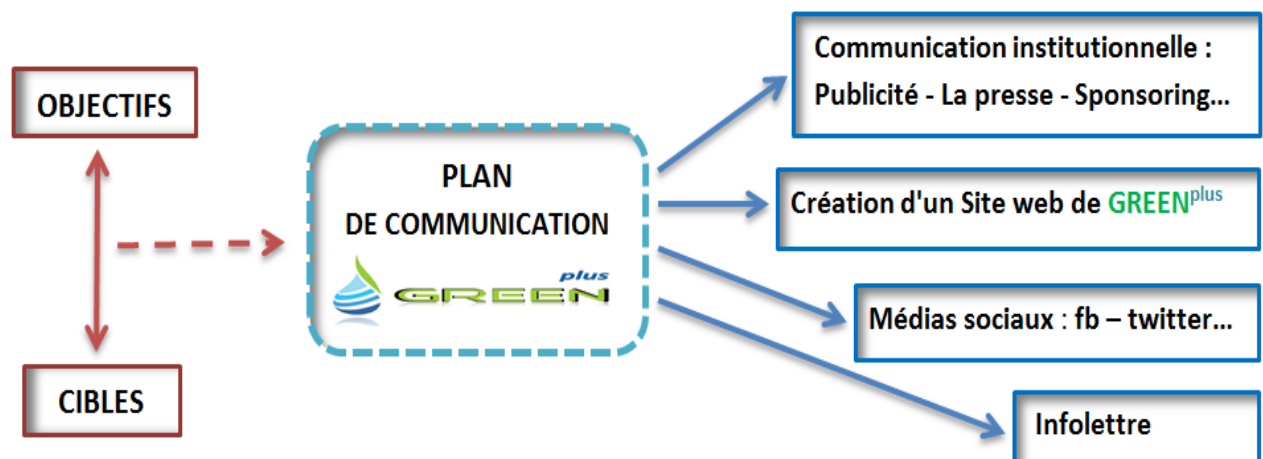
OBJECTIFS

CIBLES

PLAN
DE COMMUNICATION

plus
GREEN

Communication institutionnelle :
Publicité - La presse - Sponsoring...

Création d'un Site web de GREEN$^{plus}$

Médias sociaux : fb – twitter...

Infolettre